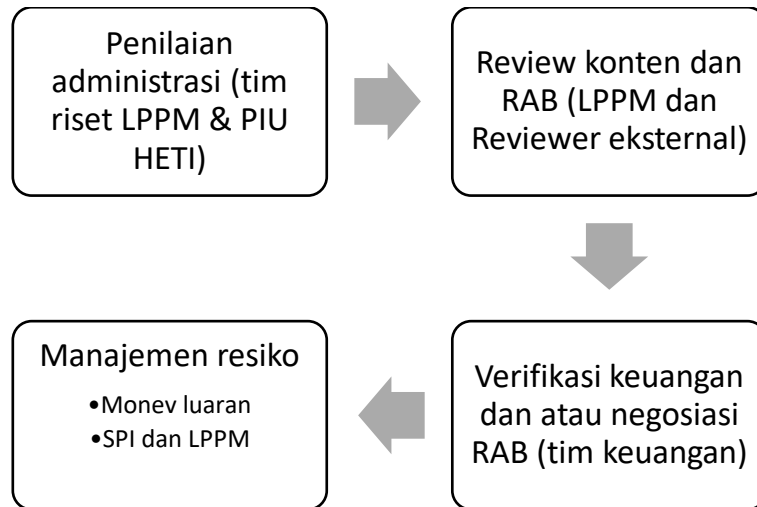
Penilaian administrasi (tim riset LPPM & PIU HETI)

Review konten dan RAB (LPPM dan Reviewer eksternal)

Verifikasi keuangan dan atau negosiasi RAB (tim keuangan)

Manajemen resiko

•Monev luaran

•SPI dan LPPM